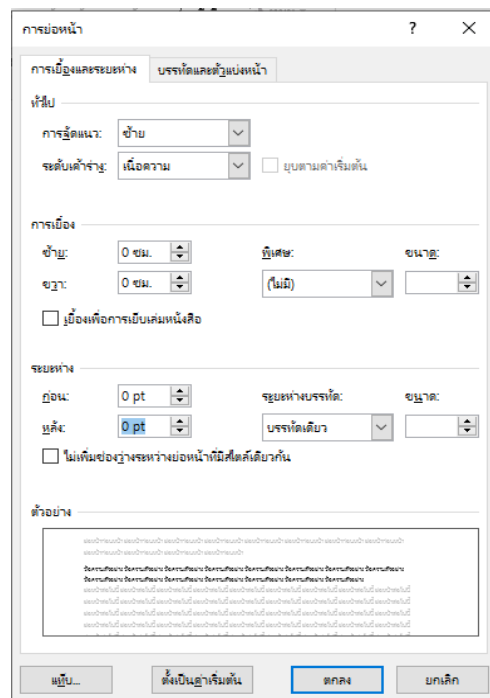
การย่อหน้า ? ×

การเยื้องและระยะห่าง | บรรทัดและตัวแบ่งหน้า

ทั่วไป

การจัดแนว: ซ้าย

ระดับเค้าร่าง: เนื้อความ

ยุบตามค่าเริ่มต้น

การเยื้อง

ซ้าย: 0 ซม.

ขวา: 0 ซม.

พิเศษ: (ไม่มี)

ขนาด:

เยื้องเพื่อการเย็บเล่มหนังสือ

ระยะห่าง

ก่อน: 0 pt

หลัง: 0 pt

ระยะห่างบรรทัด: บรรทัดเดียว

ขนาด:

ไม่เพิ่มช่องว่างระหว่างย่อหน้าที่มีสไตล์เดียวกัน

ตัวอย่าง

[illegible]

แท็บ... | ตั้งเป็นค่าเริ่มต้น | ตกลง | ยกเลิก